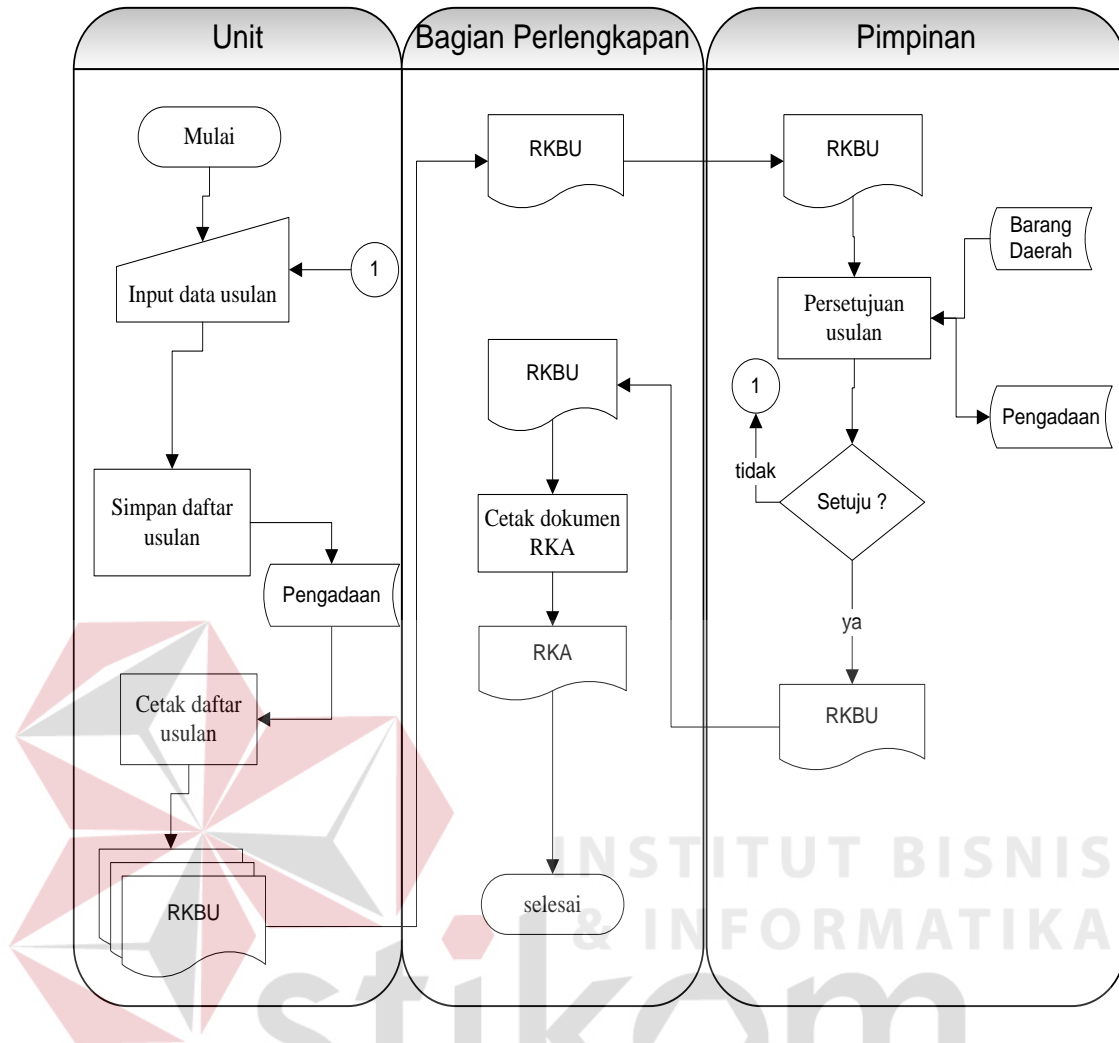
Unit

Bagian Perlengkapan

Pimpinan

Mulai

Input data usulan

1

Simpan daftar usulan

Pengadaan

Cetak daftar usulan

RKBU

RKBU

RKBU

Cetak dokumen RKA

RKA

selesai

RKBU

Barang Daerah

Persetujuan usulan

1

Pengadaan

tidak

Setuju ?

ya

RKBU

INSTITUT BISNIS & INFORMATIKA

stikom